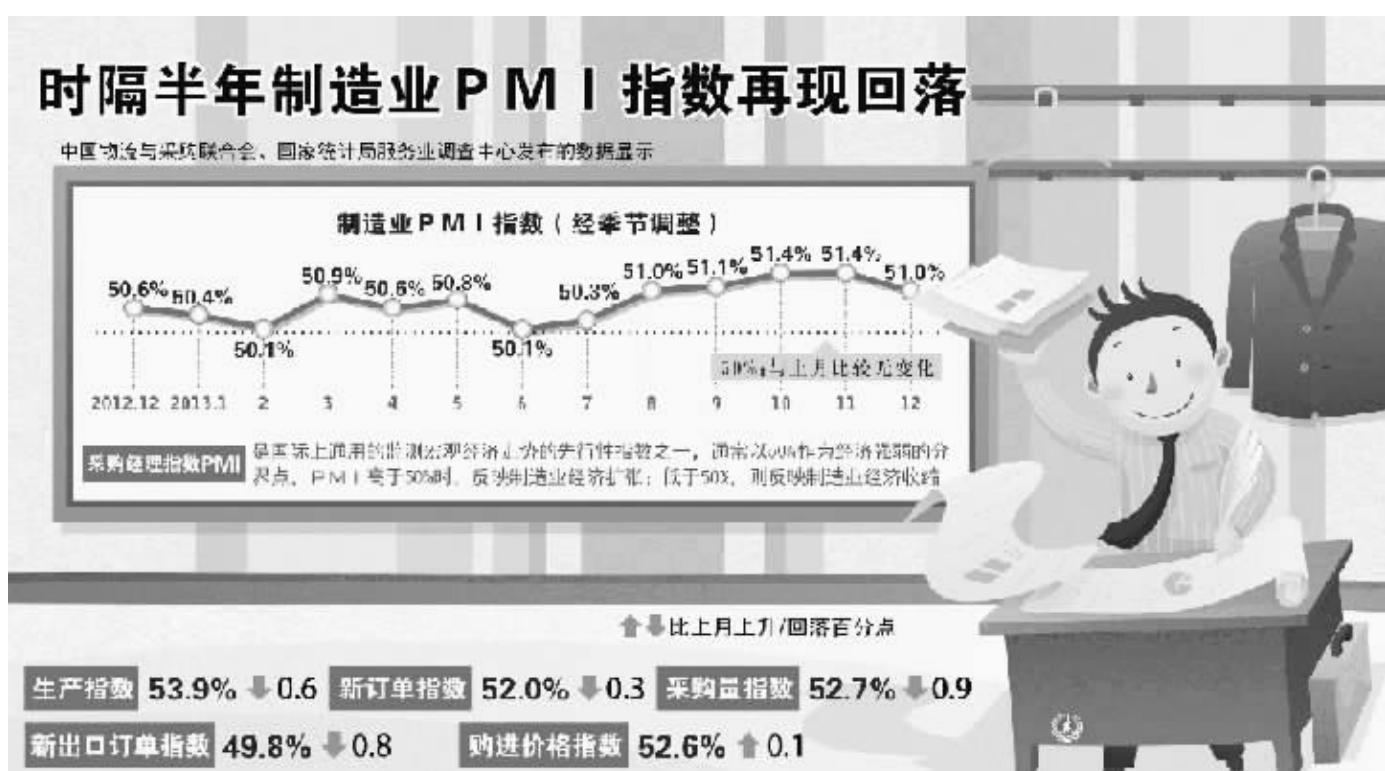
时隔半年制造业PMI指数再现回落

中国物流与采购联合会、国家统计局服务业调查中心发布的数据显示

制造业PMI指数（经季节调整）

50.6% 50.4% 50.1% 50.9% 50.6% 50.8% 50.1% 50.3% 51.0% 51.1% 51.4% 51.4% 51.0%

50%与上月比较无变化

2012.12 2013.1 2 3 4 5 6 7 8 9 10 11 12

采购经理指数PMI 是国际上通用的监测宏观经济走势的先行性指数之一，通常以50%作为经济强弱的分界点，PMI高于50%时，反映制造业经济扩张；低于50%，则反映制造业经济收缩

⬆⬇比上月上升/回落百分点

生产指数 53.9% ⬇0.6 新订单指数 52.0% ⬇0.3 采购量指数 52.7% ⬇0.9

新出口订单指数 49.8% ⬇0.8 购进价格指数 52.6% ⬆0.1